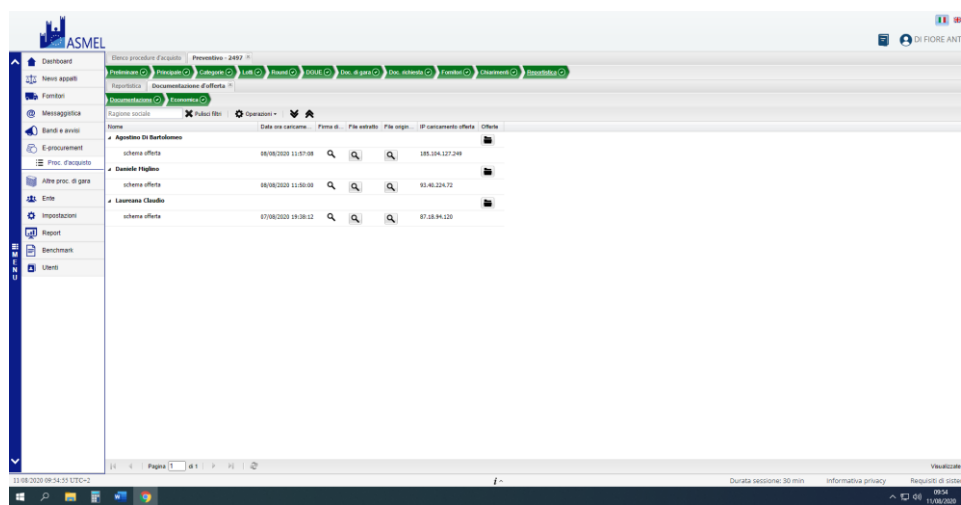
ASMEL

DI FIORE ANT

Dashboard
Nuovi appalti
Fornitori
Messaggistica
Bandi e avvisi
E-procurement
Proc. d'acquisto
Altre proc. di gara
Ente
Impostazioni
Report
Benchmark
Utenti

MENU

Elenco procedure d'acquisto | Preventivo - 2497

Preliminare | Principale | Categorie | Lotti | Round | DGUE | Doc. di gara | Doc. richiesta | Fornitori | Chiarimenti | Reportistica

Reportistica | Documentazione d'offerta

Documentazione | Economica

Ragione sociale | Pulisci filtri | Operazioni

| Nome | Data ora caricame... | Firma di... | File estratto | File origin... | IP caricamento offerta | Offerte |
|---|---|---|---|---|---|---|
| Agostino Di Bartolomeo | | | | | | |
| schema offerta | 08/08/2020 11:57:08 | | | | 185.104.127.249 | |
| Daniele Miglino | | | | | | |
| schema offerta | 08/08/2020 11:50:08 | | | | 93.40.224.72 | |
| Laureana Claudio | | | | | | |
| schema offerta | 07/08/2020 19:38:12 | | | | 87.19.94.120 | |

Pagina 1 di 1

Visualizza

11/08/2020 09:54:55 UTC+2

Durata sessione: 30 min | Informativa privacy | Requisiti di siste

09:54
11/08/2020